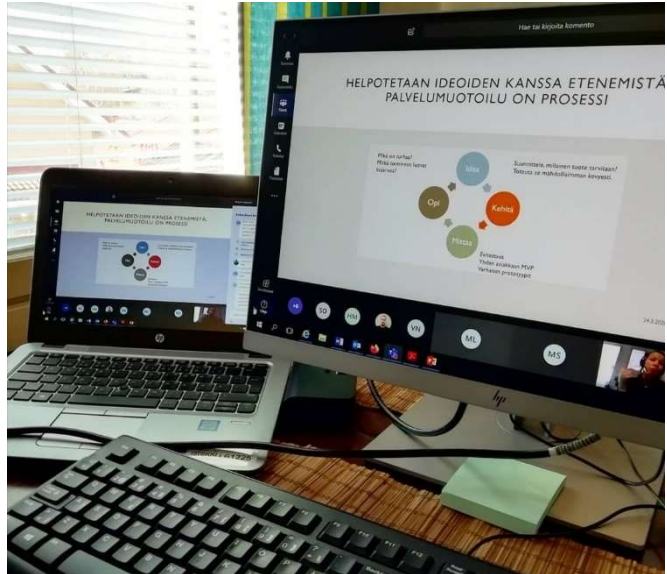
Hae tai kirjoita komento

HELPOTETAAN IDEOIDEN KANSSA ETENEMISTÄ
PALVELUMUOTOILU ON PROSESSI

Mikä on turhaa?
Mistä asiakkaat haluavat luopua?

Idea

Suunnittele, millainen tuote tarvitaan?
Toteuta se mahdollisimman kevyesti.

Opi

Kehitä

Mittaa

Esitestaus
Yhden asiakkaan MVP
Varhaiset prototyypit

24.3.20

HELPOTETAAN IDEOIDEN KANSSA ETENEMISTÄ
PALVELUMUOTOILU ON PROSESSI

SO HM VN ML MS

hp